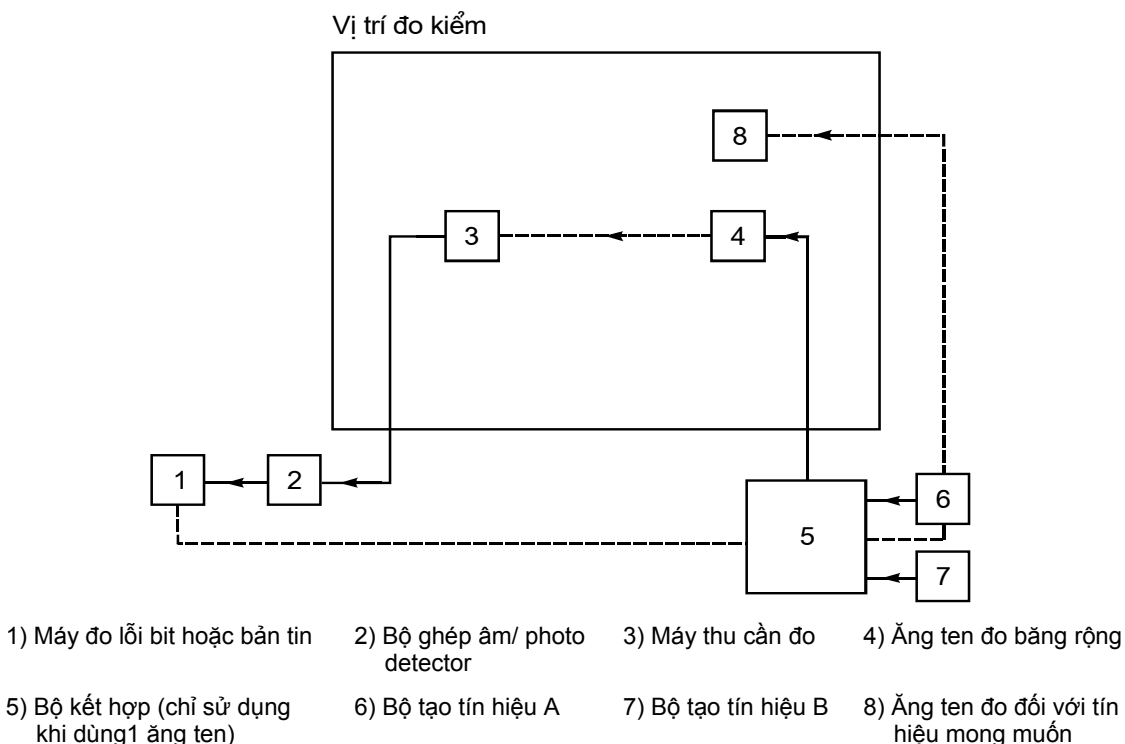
Vị trí đo kiểm

8

3

4

1

2

5

6

7

1) Máy đo lỗi bit hoặc bản tin

2) Bộ ghép âm/ photo detector

3) Máy thu cần đo

4) Ăng ten đo băng rộng

5) Bộ kết hợp (chỉ sử dụng khi dùng1 ăng ten)

6) Bộ tạo tín hiệu A

7) Bộ tạo tín hiệu B

8) Ăng ten đo đối với tín hiệu mong muốn